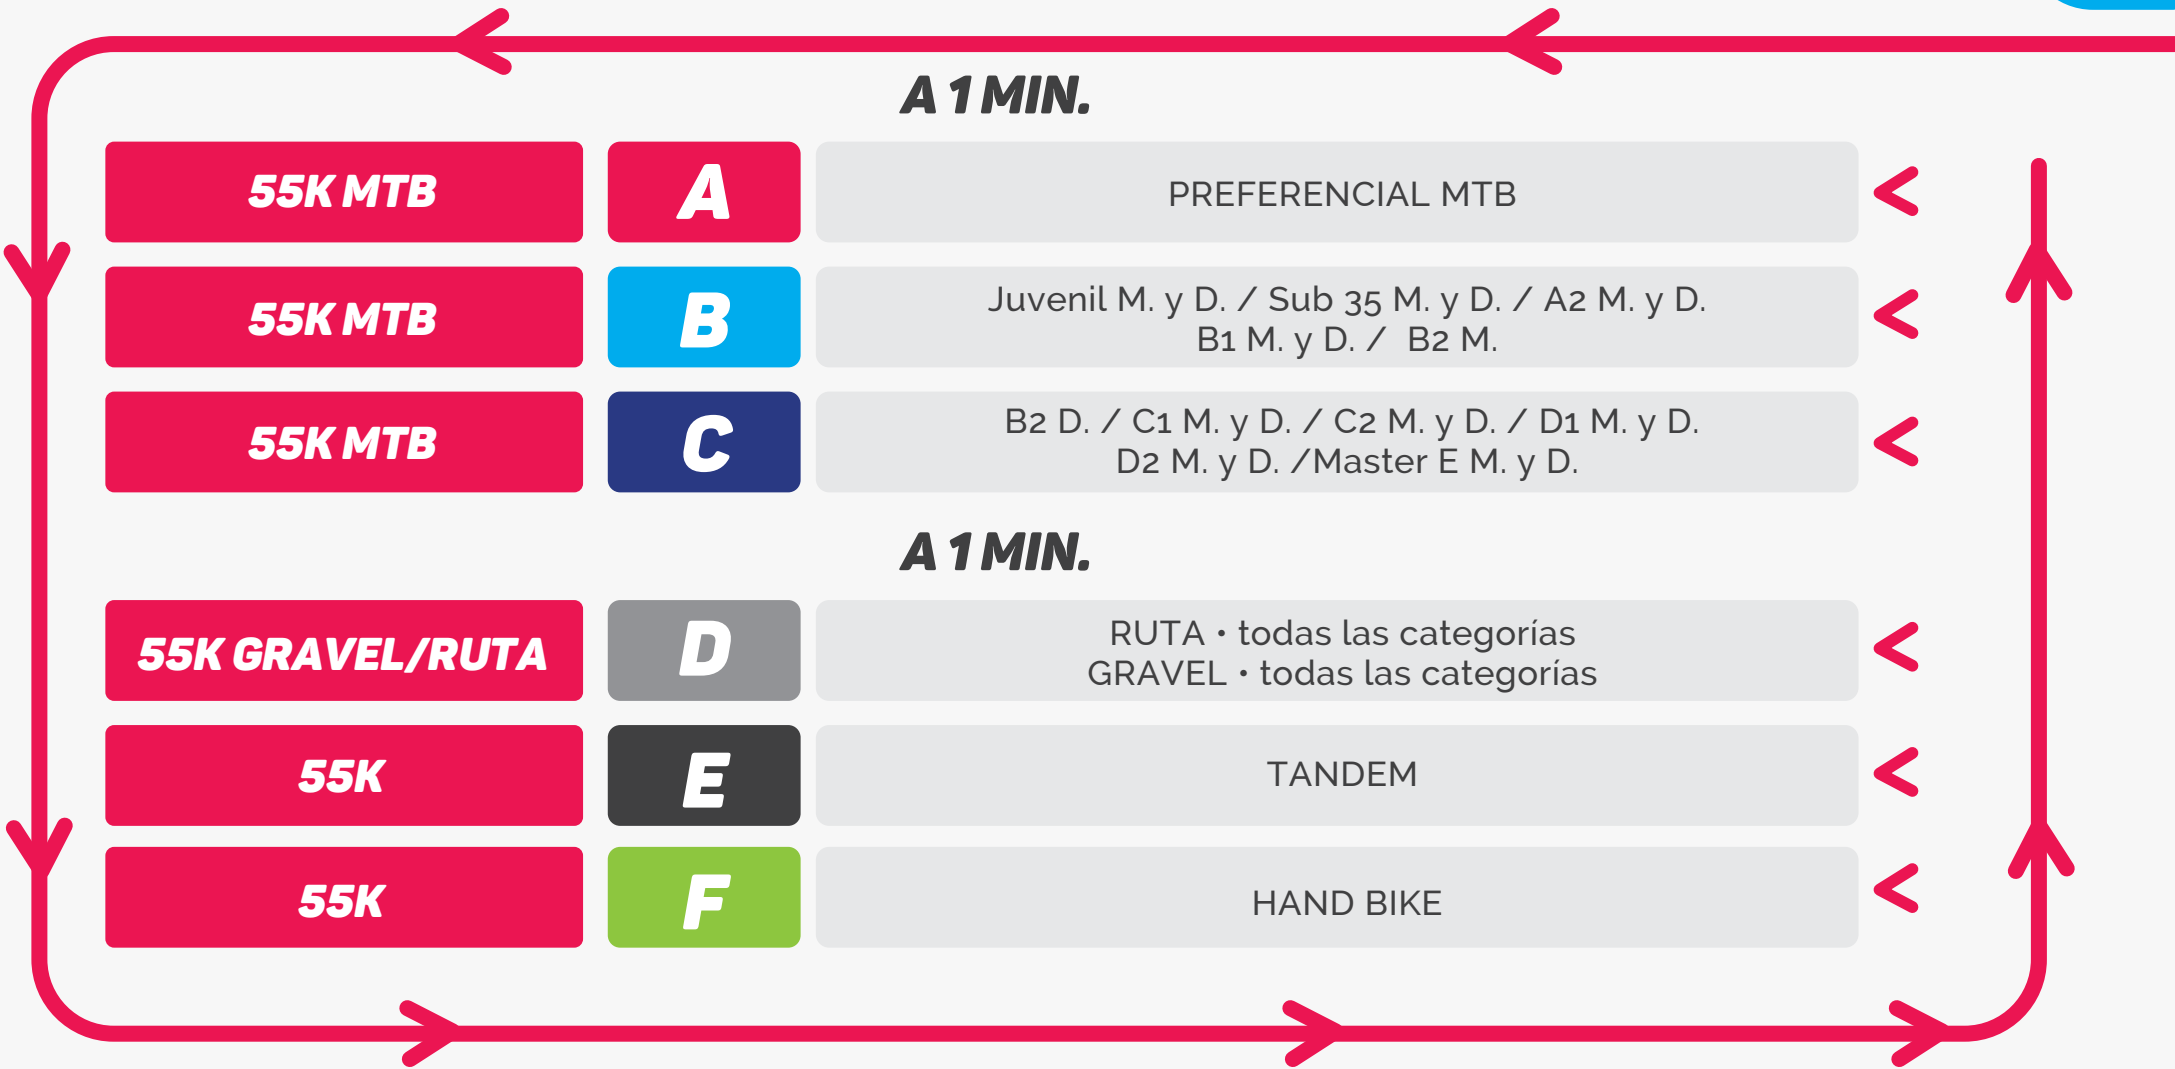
A 1 MIN.

| | | |
|---|---|---|
| 55K MTB | A | PREFERENCIAL MTB |
| 55K MTB | B | Juvenil M. y D. / Sub 35 M. y D. / A2 M. y D. B1 M. y D. / B2 M. |
| 55K MTB | C | B2 D. / C1 M. y D. / C2 M. y D. / D1 M. y D. D2 M. y D. /Master E M. y D. |

A 1 MIN.

| | | |
|---|---|---|
| 55K GRAVEL/RUTA | D | RUTA • todas las categorías GRAVEL • todas las categorías |
| 55K | E | TANDEM |
| 55K | F | HAND BIKE |